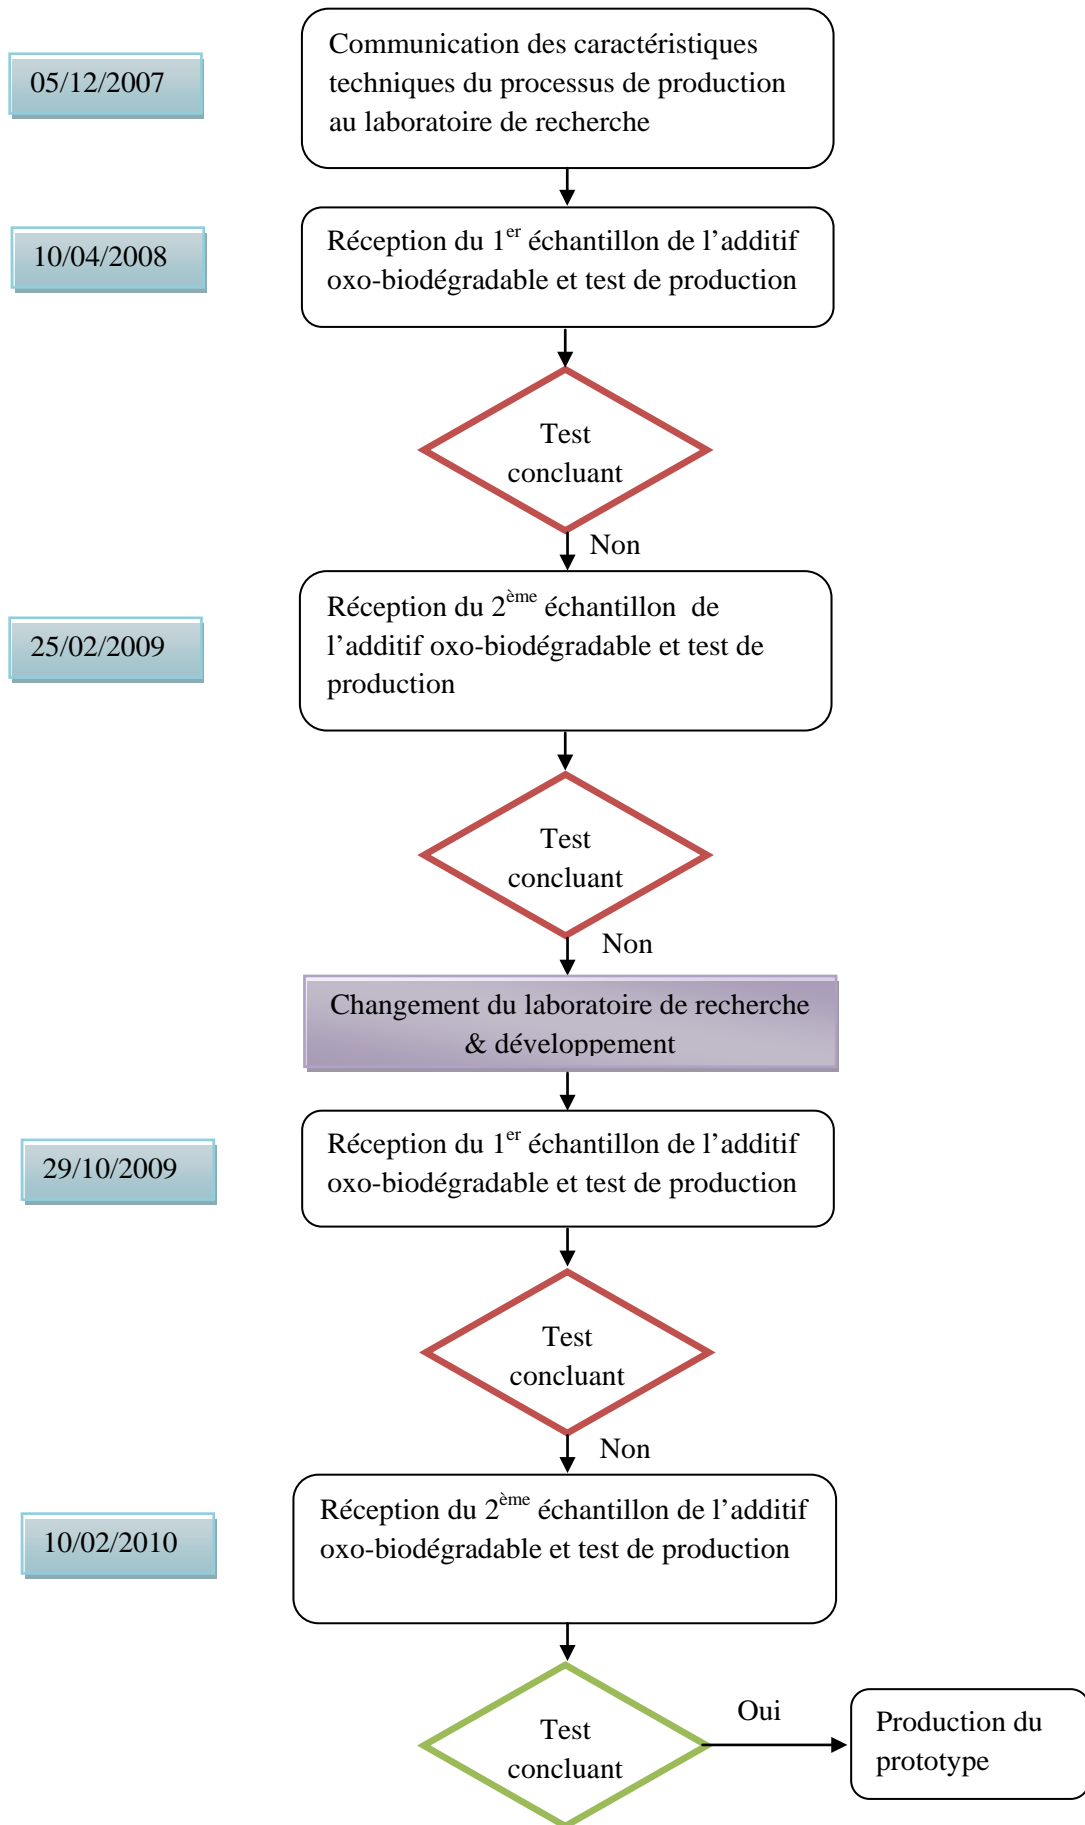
05/12/2007

Communication des caractéristiques techniques du processus de production au laboratoire de recherche

10/04/2008

Réception du 1$^{er}$ échantillon de l'additif oxo-biodégradable et test de production

Test concluant

Non

25/02/2009

Réception du 2$^{ème}$ échantillon de l'additif oxo-biodégradable et test de production

Test concluant

Non

Changement du laboratoire de recherche & développement

29/10/2009

Réception du 1$^{er}$ échantillon de l'additif oxo-biodégradable et test de production

Test concluant

Non

10/02/2010

Réception du 2$^{ème}$ échantillon de l'additif oxo-biodégradable et test de production

Test concluant

Oui

Production du prototype